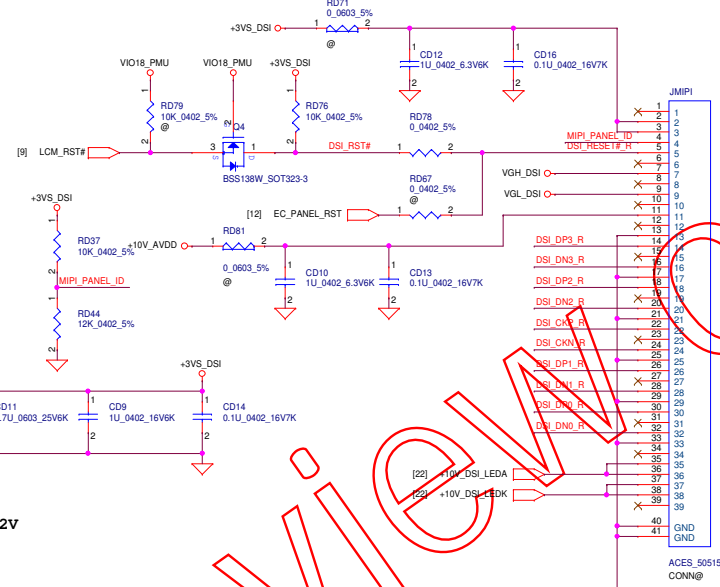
RD71
+3VS_DSI
1
0_0603_5%
2
@
CD12
1U_0402_6.3V6K
CD16
0.1U_0402_16V7K
VIO18_PMU
VIO18_PMU
+3VS_DSI
JMIPI
RD79
10K_0402_5%
@
RD76
10K_0402_5%
Q4
RD78
0_0402_5%
MIPI_PANEL_ID
DSI_RESET#_R
[9] LCM_RST#
DSI_RST#
BSS138W_SOT323-3
VGH_DSI
VGL_DSI
RD67
0_0402_5%
@
[12] EC_PANEL_RST
+3VS_DSI
RD37
10K_0402_5%
+10V_AVDD
RD81
0_0603_5%
@
CD10
1U_0402_6.3V6K
CD13
0.1U_0402_16V7K
MIPI_PANEL_ID
RD44
12K_0402_5%
DSI_DP3_R
DSI_DN3_R
DSI_DP2_R
DSI_DN2_R
DSI_CKP_R
DSI_CKN_R
DSI_DP1_R
DSI_DN1_R
DSI_DP0_R
DSI_DN0_R
+3VS_DSI
D11
.7U_0603_25V6K
CD9
1U_0402_16V6K
CD14
0.1U_0402_16V7K
[22] +10V_DSI_LEDA
[22] +10V_DSI_LEDK
2V
1 2 3 4 5 6 7 8 9 10 11 12 13 14 15 16 17 18 19 20 21 22 23 24 25 26 27 28 29 30 31 32 33 34 35 36 37 38 39 40 41
GND
GND
ACES_50515
CONN@